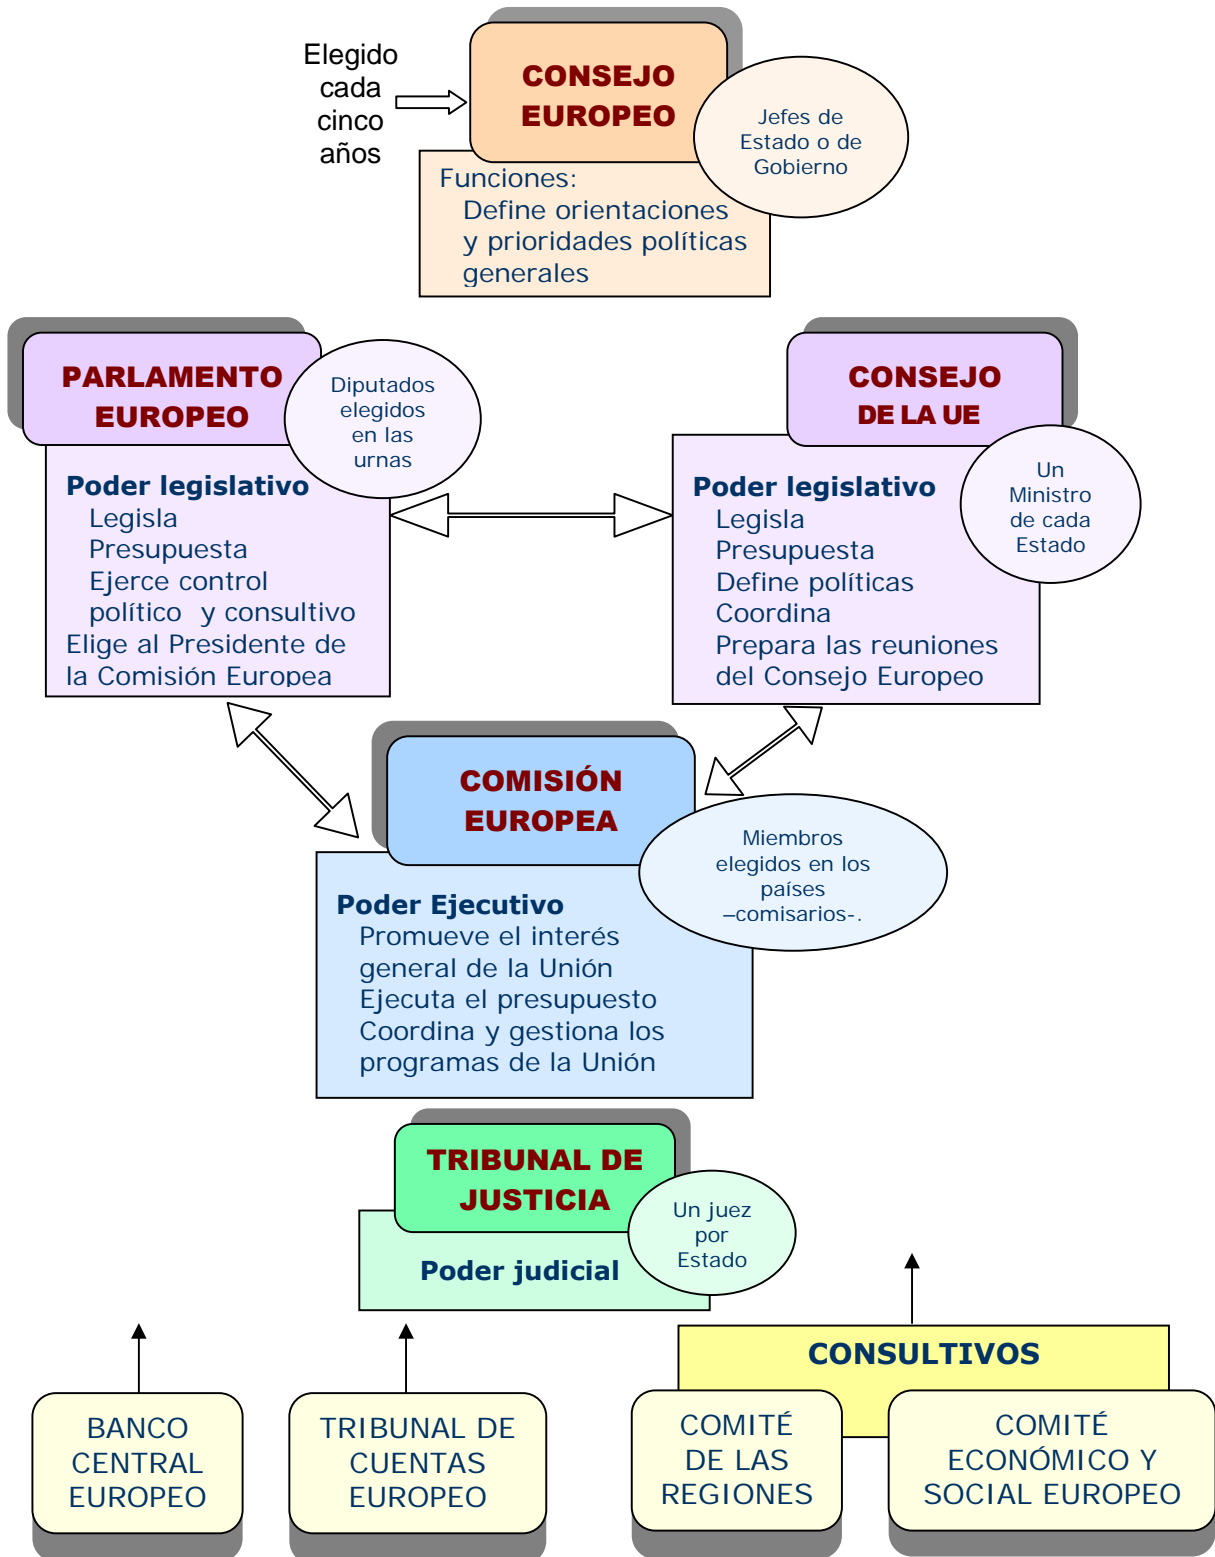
Elegido cada cinco años

CONSEJO EUROPEO

Jefes de Estado o de Gobierno

Funciones:
Define orientaciones y prioridades políticas generales

PARLAMENTO EUROPEO

Diputados elegidos en las urnas

Poder legislativo
Legisla
Presupuesta
Ejerce control político y consultivo
Elige al Presidente de la Comisión Europea

CONSEJO DE LA UE

Un Ministro de cada Estado

Poder legislativo
Legisla
Presupuesta
Define políticas
Coordina
Prepara las reuniones del Consejo Europeo

COMISIÓN EUROPEA

Miembros elegidos en los países –comisarios-.

Poder Ejecutivo
Promueve el interés general de la Unión
Ejecuta el presupuesto
Coordina y gestiona los programas de la Unión

TRIBUNAL DE JUSTICIA

Un juez por Estado

Poder judicial

CONSULTIVOS

BANCO CENTRAL EUROPEO

TRIBUNAL DE CUENTAS EUROPEO

COMITÉ DE LAS REGIONES

COMITÉ ECONÓMICO Y SOCIAL EUROPEO